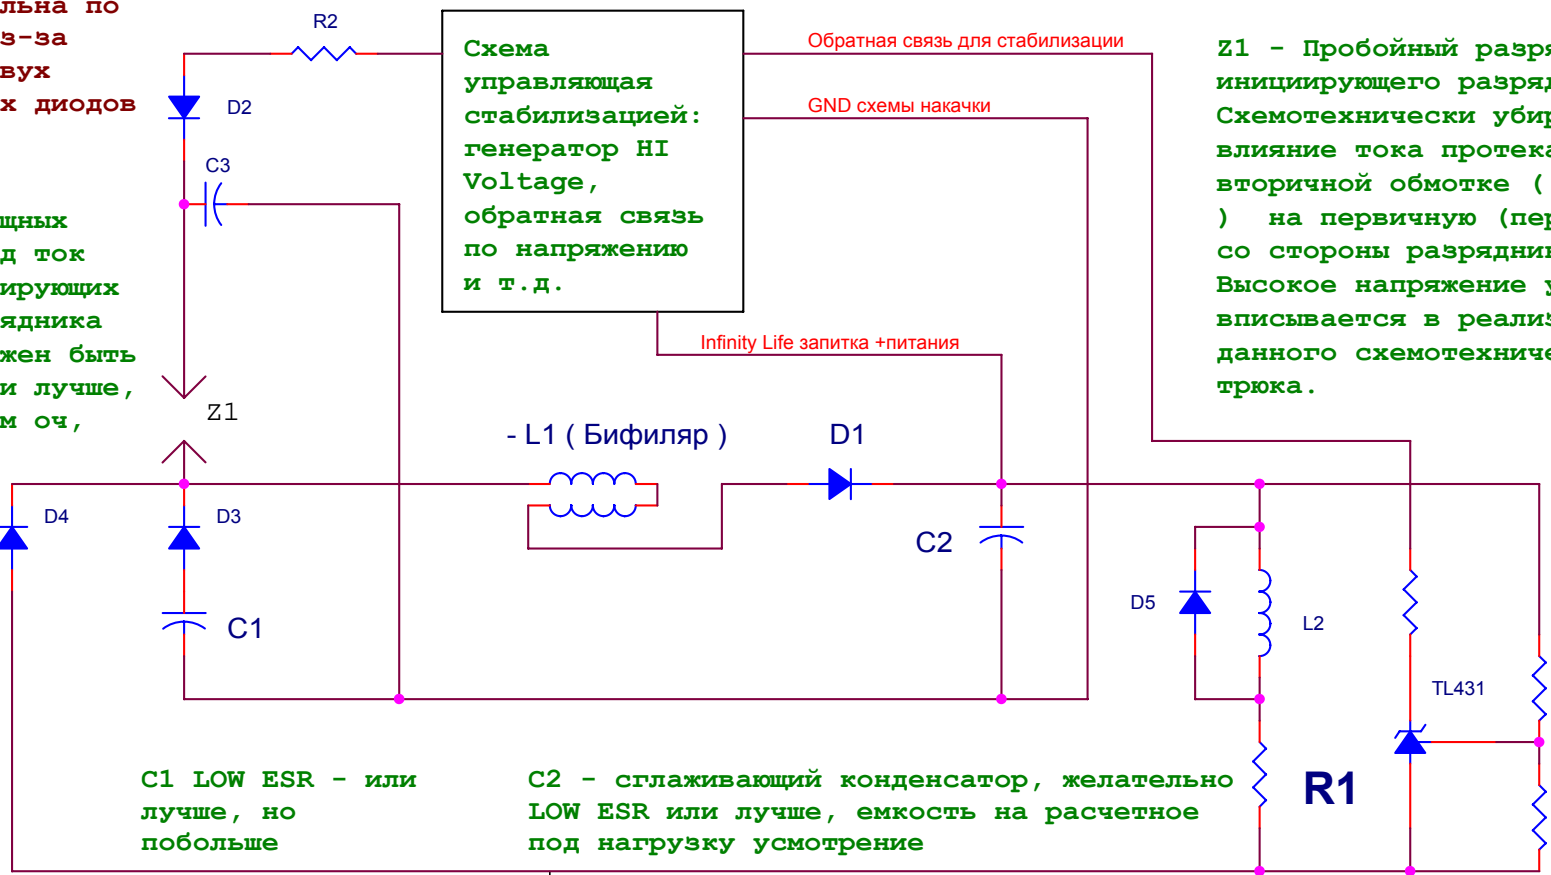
льна по
з-за
вух
х диодов

щных
д ток
ирующих
ядника
жен быть
и лучше,
м оч,

R2
D2
C3

Схема управляющая стабилизацией: генератор HI Voltage, обратная связь по напряжению и т.д.

Обратная связь для стабилизации
GND схемы накачки
Infinity Life запитка +питания

Z1 - Пробойный разря
инициирующего разря
Схемотехнически убир
влияние тока протека
вторичной обмотке (
) на первичную (пер
со стороны разрядник
Высокое напряжение у
вписывается в реали
данного схемотехниче
трюка.

Z1
- L1 ( Бифиляр )
D1
D4
D3
C2
C1
D5
L2
TL431
R1

C1 LOW ESR - или лучше, но побольше

C2 - сглаживающий конденсатор, желательно LOW ESR или лучше, емкость на расчетное под нагрузку усмотрение